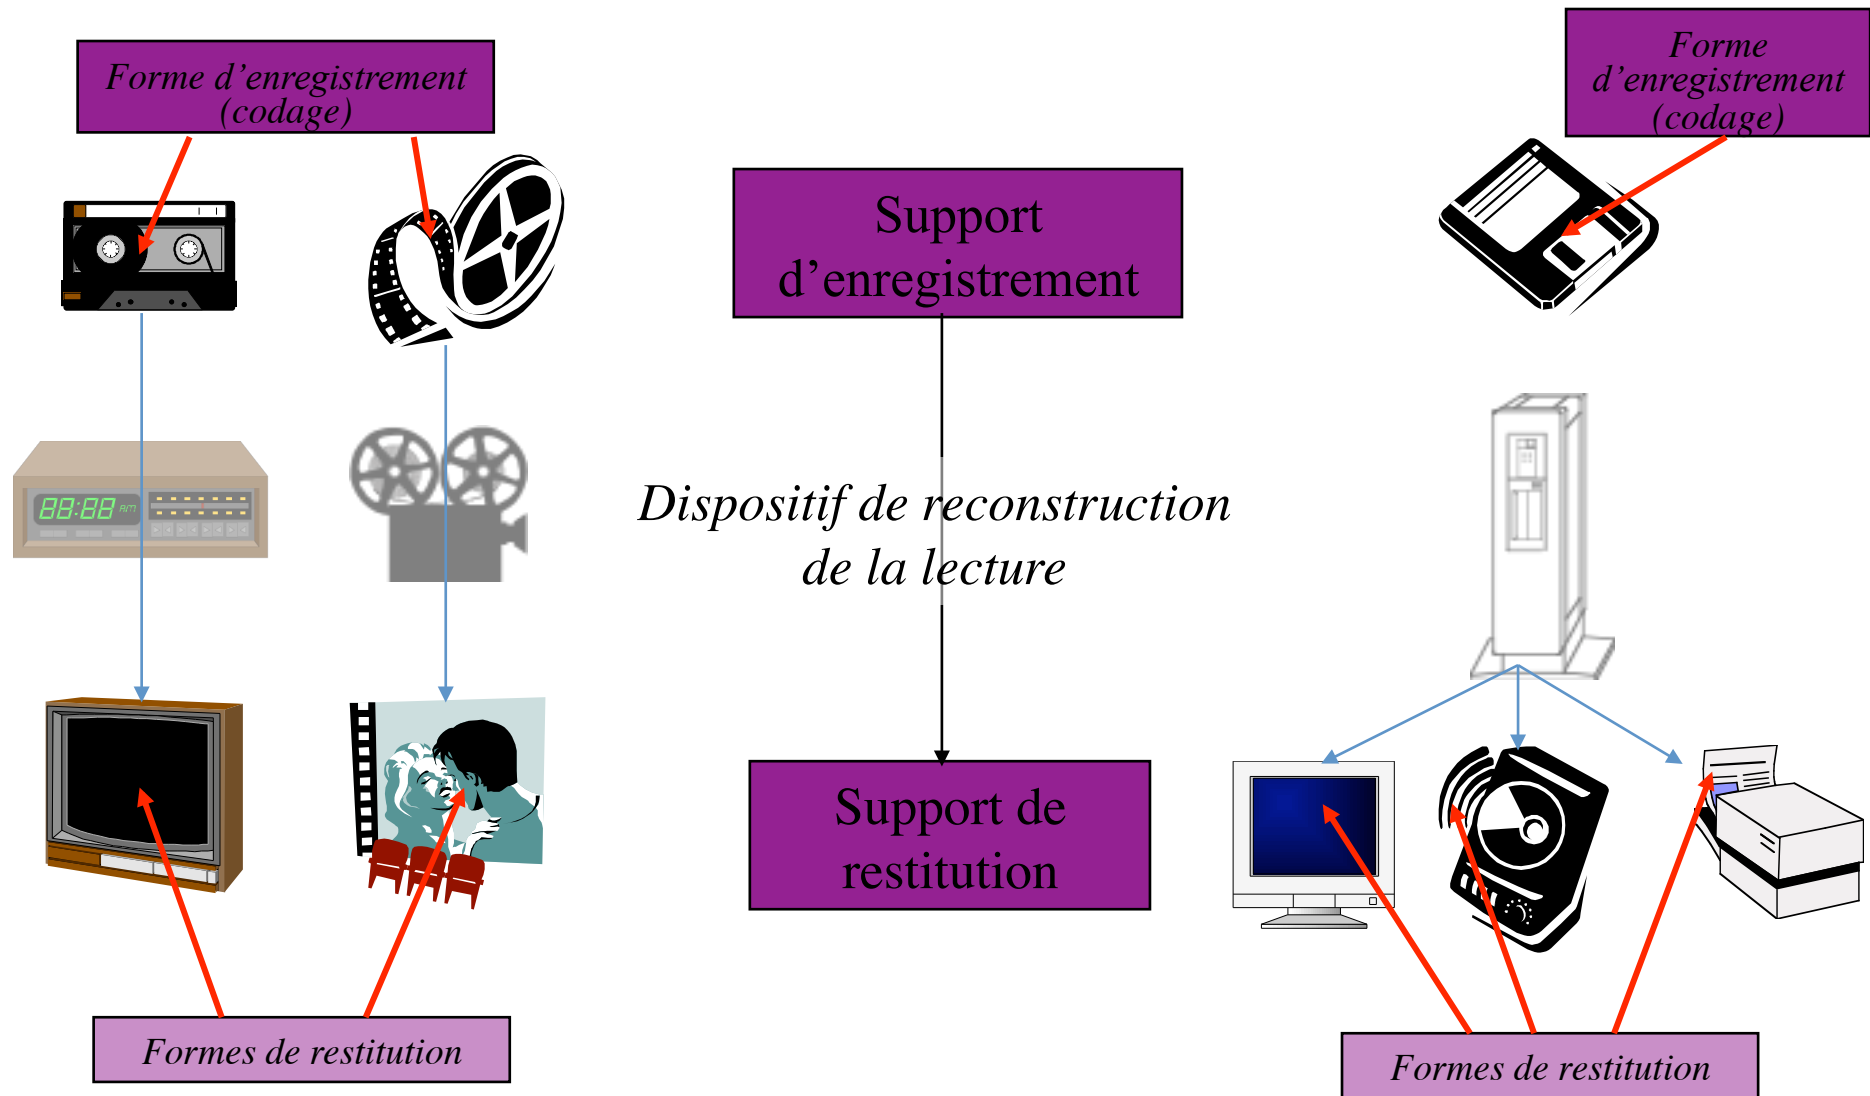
Forme d'enregistrement (codage)

Forme d'enregistrement (codage)

Support d'enregistrement

88:88 AM

Dispositif de reconstruction de la lecture

Support de restitution

Formes de restitution

Formes de restitution